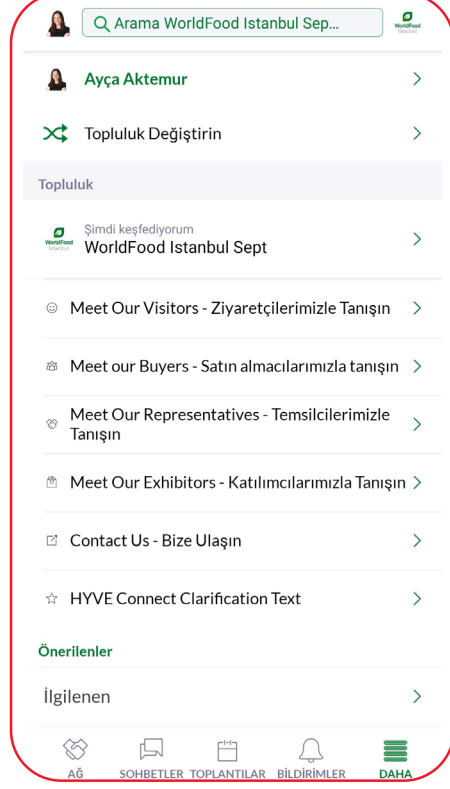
Arama WorldFood Istanbul Sep...

WorldFood Istanbul

Ayça Aktemur

Topluluk Değiştirin

Topluluk

WorldFood Istanbul

Şimdi keşfediyorum
WorldFood Istanbul Sept

Meet Our Visitors - Ziyaretçilerimizle Tanışın

Meet our Buyers - Satın almacılarımızla tanışın

Meet Our Representatives - Temsilcilerimizle Tanışın

Meet Our Exhibitors - Katılımcılarımızla Tanışın

Contact Us - Bize Ulaşın

HYVE Connect Clarification Text

Önerilenler

İlgilenen

AĞ SOHBETLER TOPLANTILAR BİLDİRİMLER DAHA